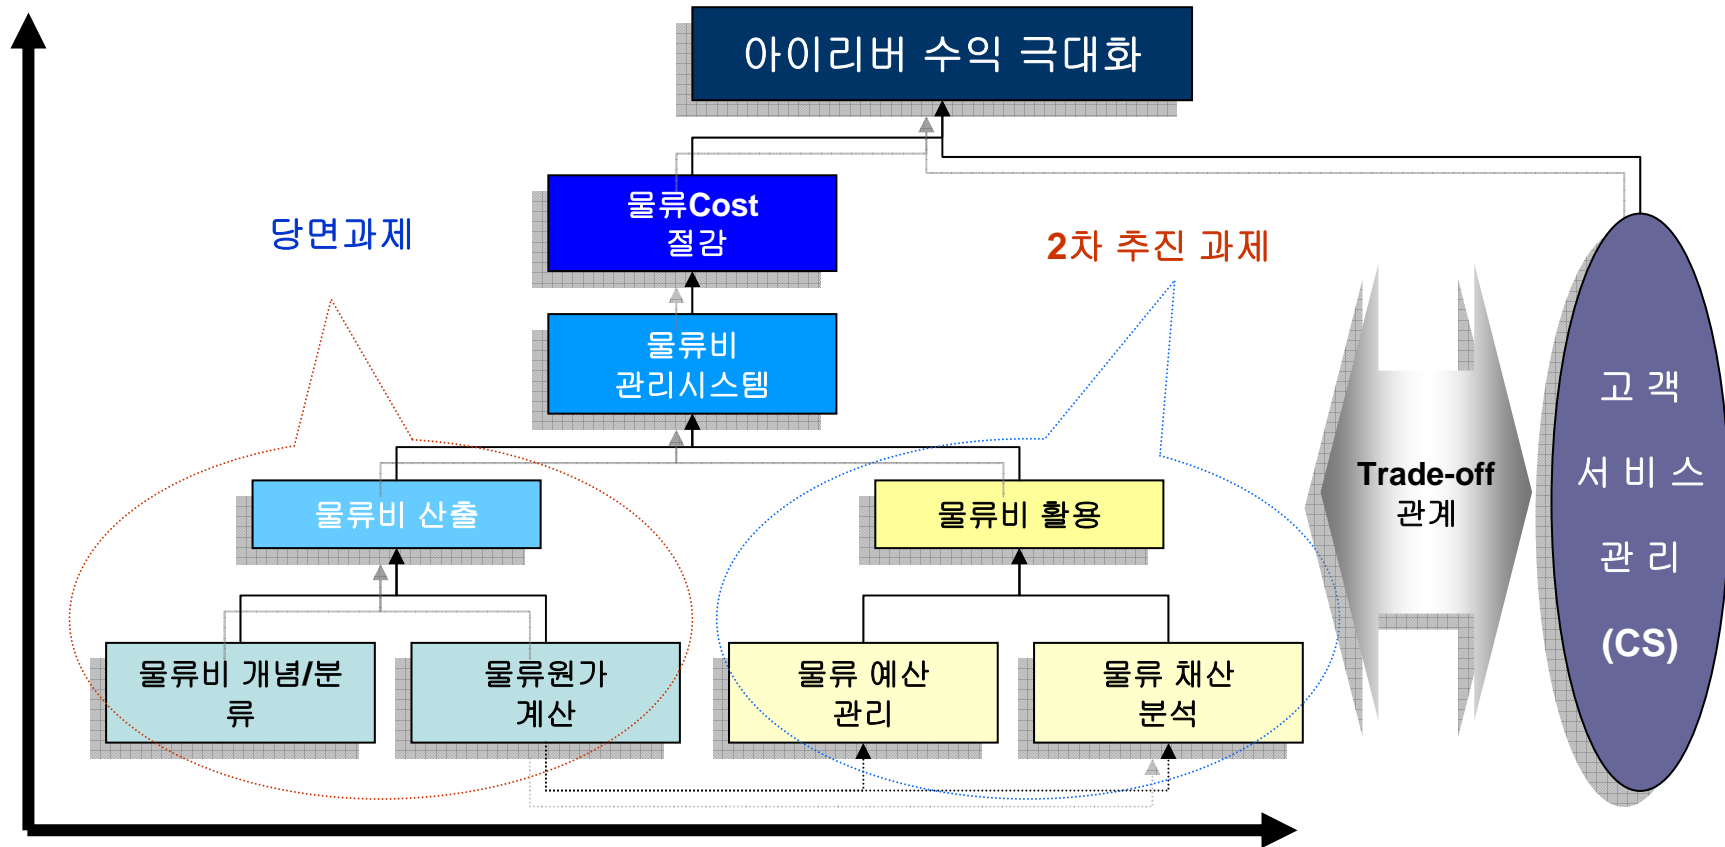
아이리버 수익 극대화

당면과제

물류Cost
절감

2차 추진 과제

물류비
관리시스템

Trade-off
관계

고 객
서 비 스
관 리
(CS)

물류비 산출

물류비 활용

물류비 개념/분류

물류원가
계산

물류 예산
관리

물류 채산
분석